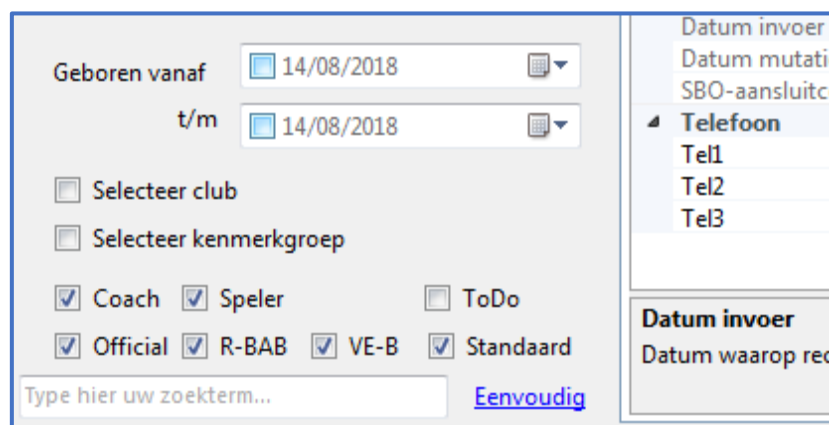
Geboren vanaf 14/08/2018

t/m 14/08/2018

Selecteer club

Selecteer kenmerkgroep

Coach Speler ToDo

Official R-BAB VE-B Standaard

Type hier uw zoekterm...

Eenvoudig

Datum invoer

Datum mutati

SBO-aansluitc

Telefoon

Tel1

Tel2

Tel3

Datum invoer

Datum waarop rec